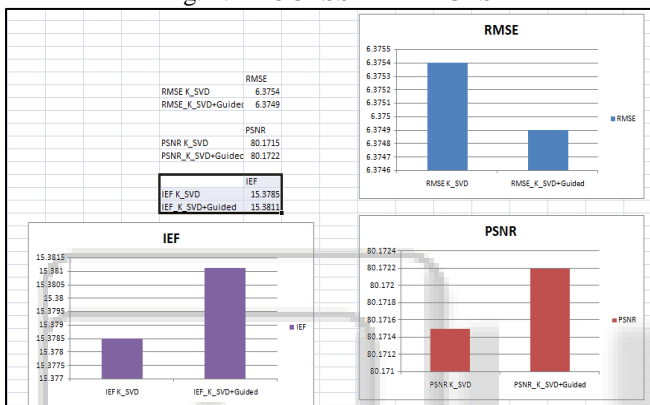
| | RMSE |
|---|---|
| RMSE K_SVD | 6.3754 |
| RMSE_K_SVD+Guided | 6.3749 |

| | PSNR |
|---|---|
| PSNR K_SVD | 80.1715 |
| PSNR_K_SVD+Guidec | 80.1722 |

| | IEF |
|---|---|
| IEF K_SVD | 15.3785 |
| IEF_K_SVD+Guided | 15.3811 |

RMSE
6.3755
6.3754
6.3753
6.3752
6.3751
6.375
6.3749
6.3748
6.3747
6.3746
RMSE
RMSE K_SVD
RMSE_K_SVD+Guided

IEF
15.3815
15.381
15.3805
15.38
15.3795
15.379
15.3785
15.378
15.3775
15.377
IEF
IEF K_SVD
IEF_K_SVD+Guided

PSNR
80.1724
80.1722
80.172
80.1718
80.1716
80.1714
80.1712
80.171
PSNR
PSNR K_SVD
PSNR_K_SVD+Guided